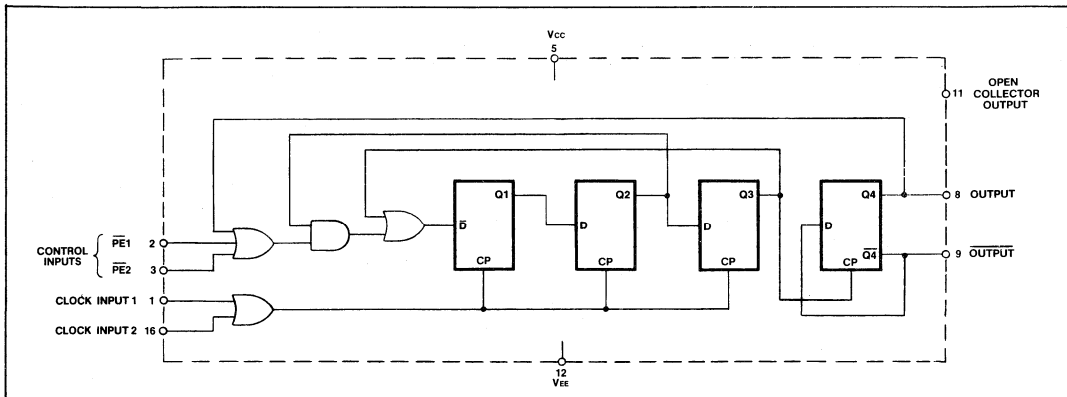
Vcc
5

11 OPEN COLLECTOR OUTPUT

Q1
$\overline{D}$
CP

Q2
D
CP

Q3
D
CP

Q4
D
$\overline{Q4}$
CP

8 OUTPUT

9 $\overline{OUTPUT}$

CONTROL INPUTS
$\overline{PE}1$ 2
$\overline{PE}2$ 3

CLOCK INPUT 1 1
CLOCK INPUT 2 16

12
VEE